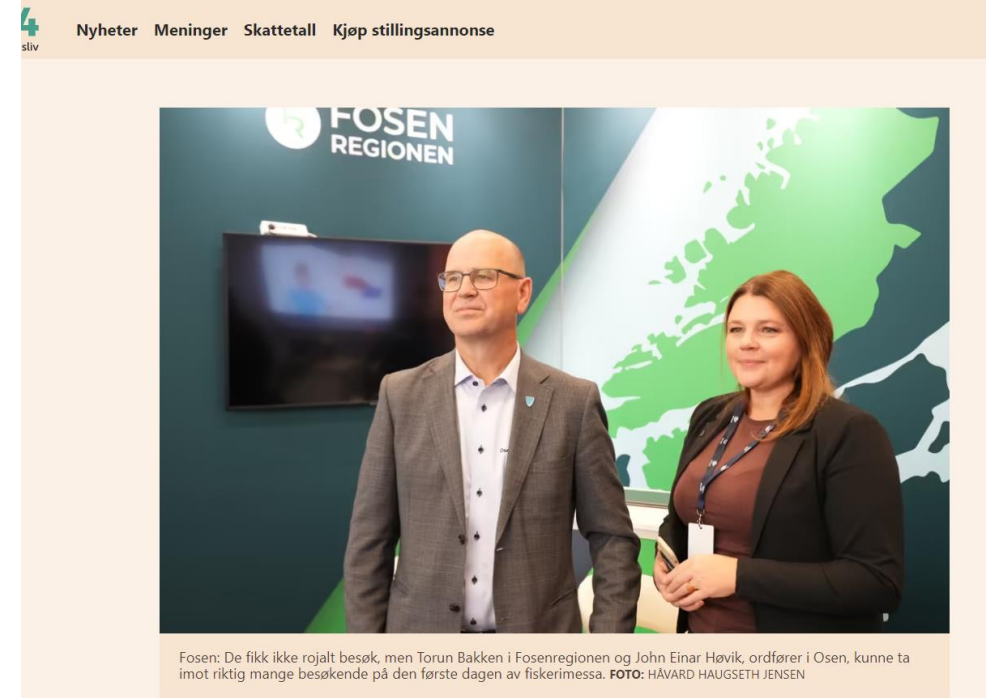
4
sliv

Nyheter Meninger Skattetall Kjøp stillingsannonse

FOSEN REGIONEN

Fosen: De fikk ikke rojalt besøk, men Torun Bakken i Fosenregionen og John Einar Høvik, ordfører i Osen, kunne ta imot riktig mange besøkende på den første dagen av fiskerimessa. FOTO: HÅVARD HAUGSETH JENSEN